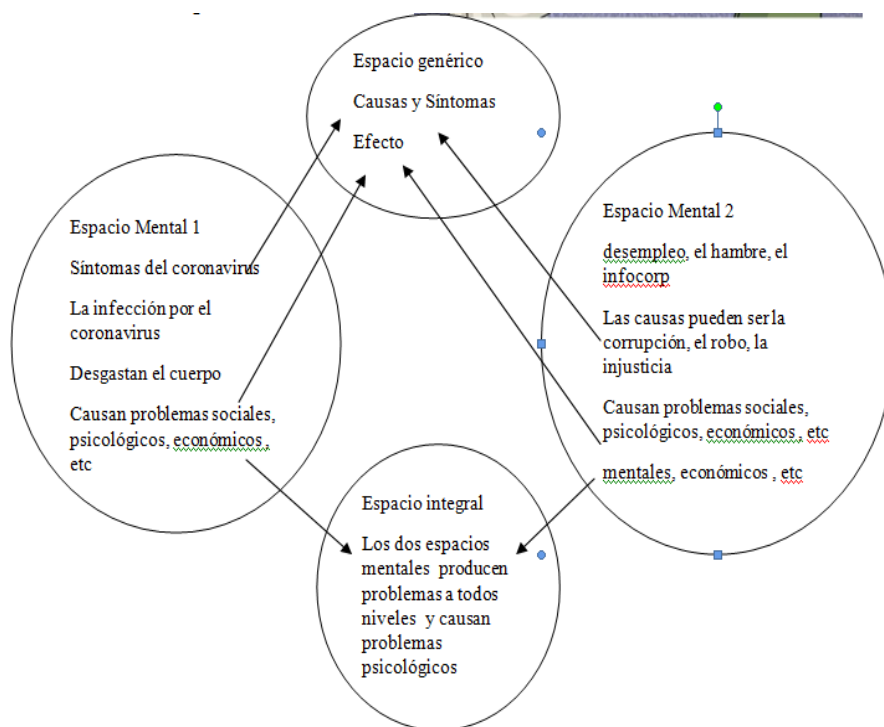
Espacio genérico

Causas y Síntomas

Efecto

Espacio Mental 1

Síntomas del coronavirus

La infección por el coronavirus

Desgastan el cuerpo

Causan problemas sociales, psicológicos, económicos , etc

Espacio Mental 2

desempleo, el hambre, el infocorp

Las causas pueden ser la corrupción, el robo, la injusticia

Causan problemas sociales, psicológicos, económicos , etc

mentales, económicos , etc

Espacio integral

Los dos espacios mentales producen problemas a todos niveles y causan problemas psicológicos